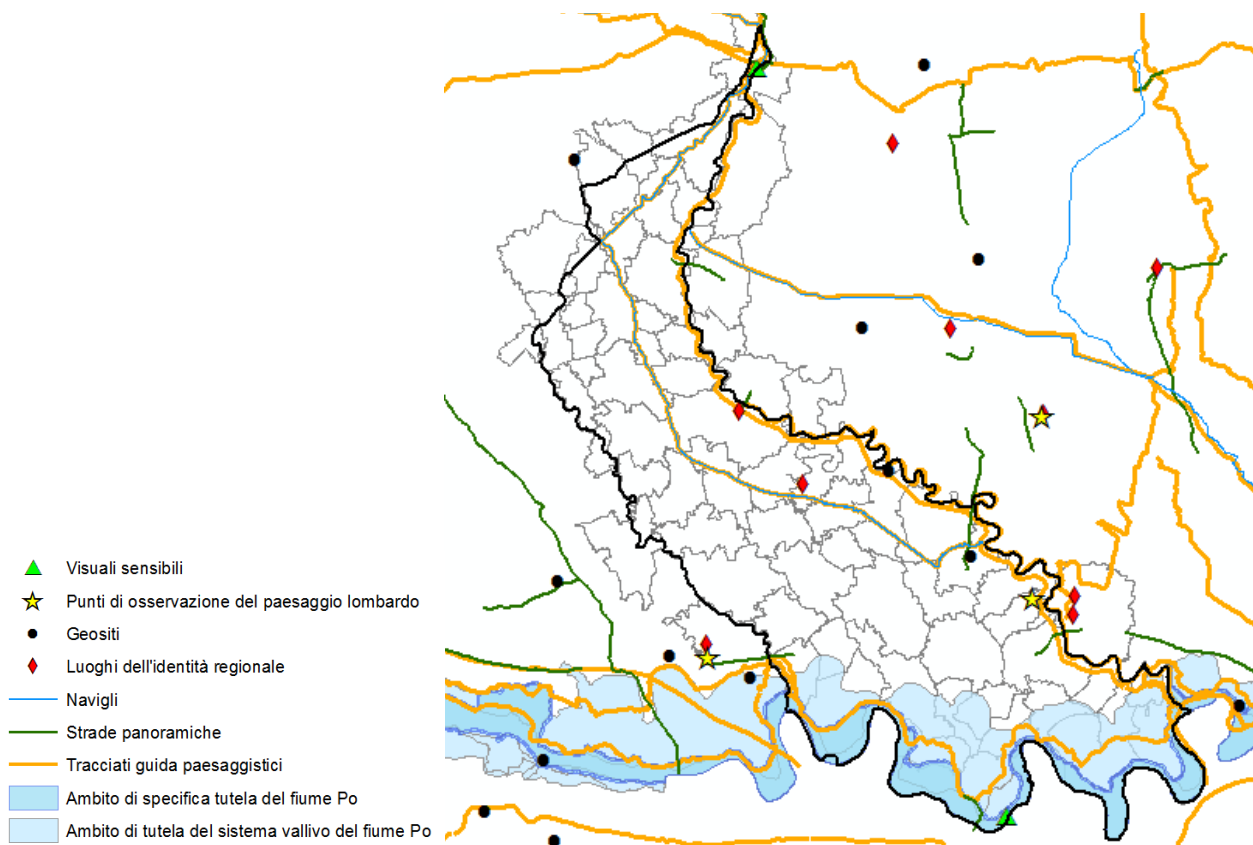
Visuali sensibili
Punti di osservazione del paesaggio lombardo
Geositi
Luoghi dell'identità regionale
Navigli
Strade panoramiche
Tracciati guida paesaggistici
Ambito di specifica tutela del fiume Po
Ambito di tutela del sistema vallivo del fiume Po